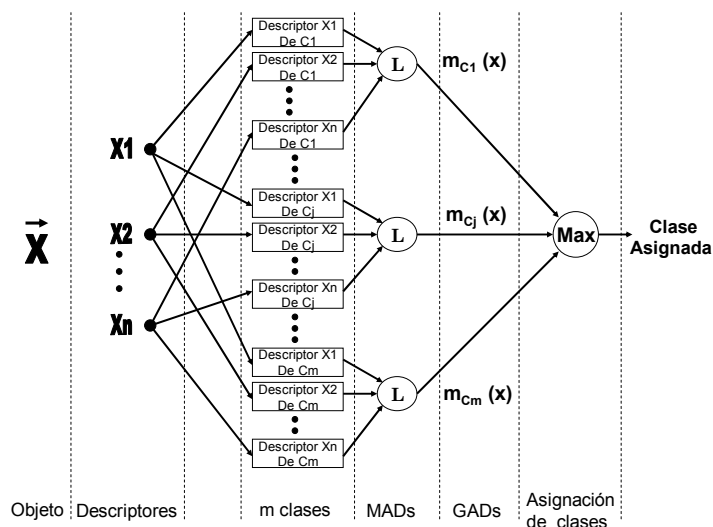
$\vec{X}$

X1

X2

Xn

Descriptor X1 De C1

Descriptor X2 De C1

Descriptor Xn De C1

Descriptor X1 De Cj

Descriptor X2 De Cj

Descriptor Xn De Cj

Descriptor X1 De Cm

Descriptor X2 De Cm

Descriptor Xn De Cm

L

L

L

$m_{C1}$ (x)

$m_{Cj}$ (x)

$m_{Cm}$ (x)

Max

Clase Asignada

Objeto

Descriptores

m clases

MADs

GADs

Asignación de clases